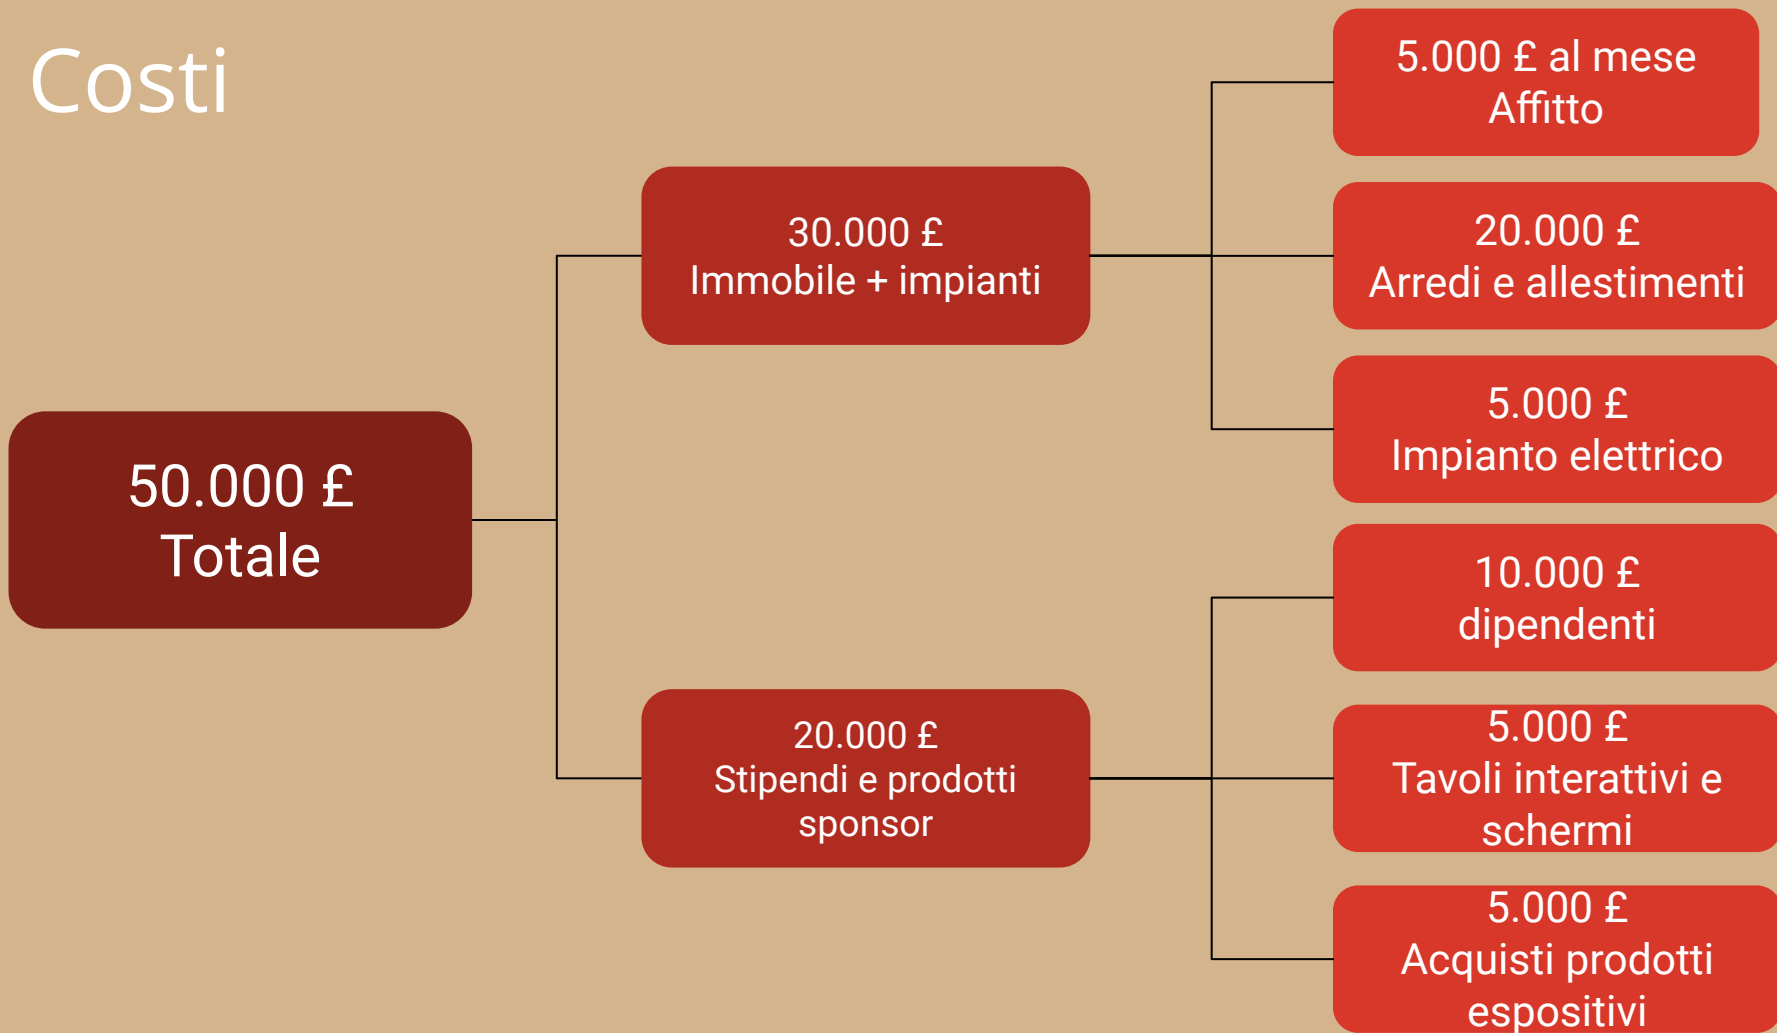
Costi

50.000 £
Totale

30.000 £
Immobile + impianti

20.000 £
Stipendi e prodotti sponsor

5.000 £ al mese
Affitto

20.000 £
Arredi e allestimenti

5.000 £
Impianto elettrico

10.000 £
dipendenti

5.000 £
Tavoli interattivi e schermi

5.000 £
Acquisti prodotti espositivi